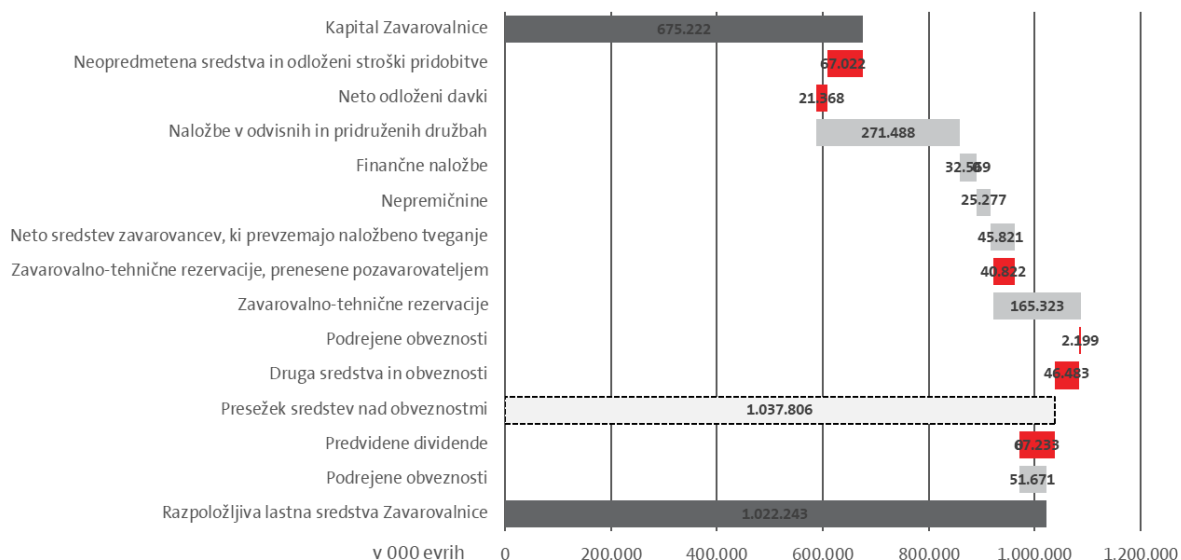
Kapital Zavarovalnice 675.222
Neopredmetena sredstva in odloženi stroški pridobitve 67.022
Neto odloženi davki 21.368
Naložbe v odvisnih in pridruženih družbah 271.488
Finančne naložbe 32.569
Nepremičnine 25.277
Neto sredstev zavarovancev, ki prevzemajo naložbeno tveganje 45.821
Zavarovalno-tehnične rezervacije, prenesene pozavarovateljem 40.822
Zavarovalno-tehnične rezervacije 165.323
Podrejene obveznosti 2.199
Druga sredstva in obveznosti 46.483
Presežek sredstev nad obveznostmi 1.037.806
Predvidene dividende 67.233
Podrejene obveznosti 51.671
Razpoložljiva lastna sredstva Zavarovalnice 1.022.243

v 000 evrih 0 200.000 400.000 600.000 800.000 1.000.000 1.200.000